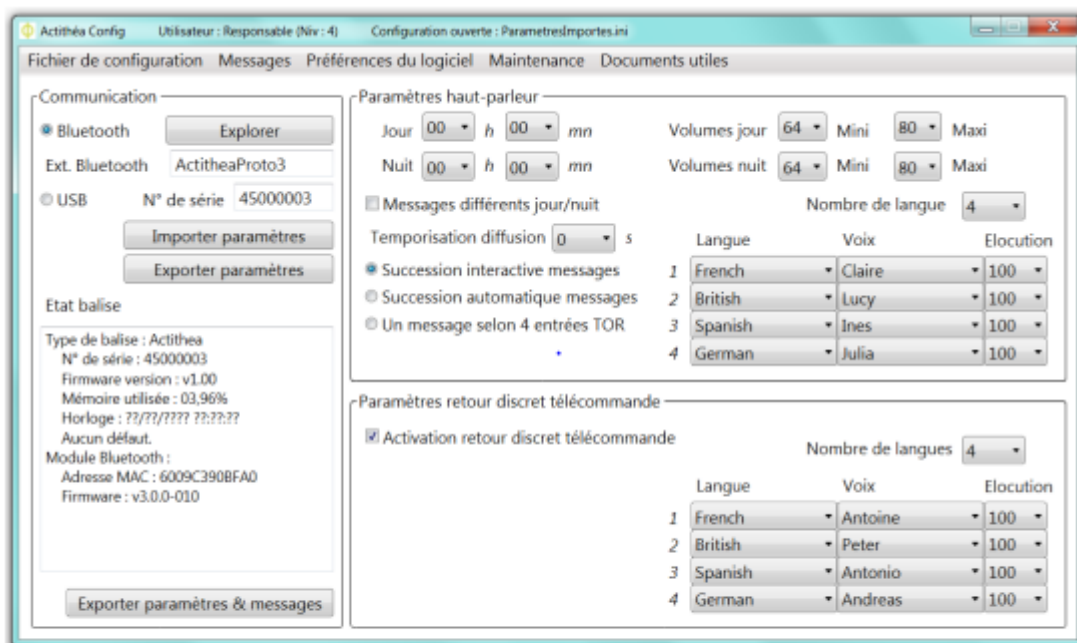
Actithéa Config Utilisateur : Responsable (Niv : 4) Configuration ouverte : ParametresImportes.ini

Fichier de configuration Messages Préférences du logiciel Maintenance Documents utiles

Communication

Bluetooth Explorer

Ext. Bluetooth ActitheaProto3

USB N° de série 45000003

Importer paramètres

Exporter paramètres

Etat balise

Type de balise : Actithea
N° de série : 45000003
Firmware version : v1.00
Mémoire utilisée : 03,96%
Horloge : ??/??/???? ??:??:??
Aucun défaut.
Module Bluetooth :
Adresse MAC : 6009C390BFA0
Firmware : v3.0.0-010

Exporter paramètres & messages

Paramètres haut-parleur

Jour 00 h 00 mn Volumes jour 64 Mini 80 Maxi

Nuit 00 h 00 mn Volumes nuit 64 Mini 80 Maxi

Messages différents jour/nuit Nombre de langue 4

Temporisation diffusion 0 s

Succession interactive messages

Succession automatique messages

Un message selon 4 entrées TOR

| | Langue | Voix | Elocution |
|---|---|---|---|
| 1 | French | Claire | 100 |
| 2 | British | Lucy | 100 |
| 3 | Spanish | Ines | 100 |
| 4 | German | Julia | 100 |

Paramètres retour discret télécommande

Activation retour discret télécommande

Nombre de langues 4

| | Langue | Voix | Elocution |
|---|---|---|---|
| 1 | French | Antoine | 100 |
| 2 | British | Peter | 100 |
| 3 | Spanish | Antonio | 100 |
| 4 | German | Andreas | 100 |